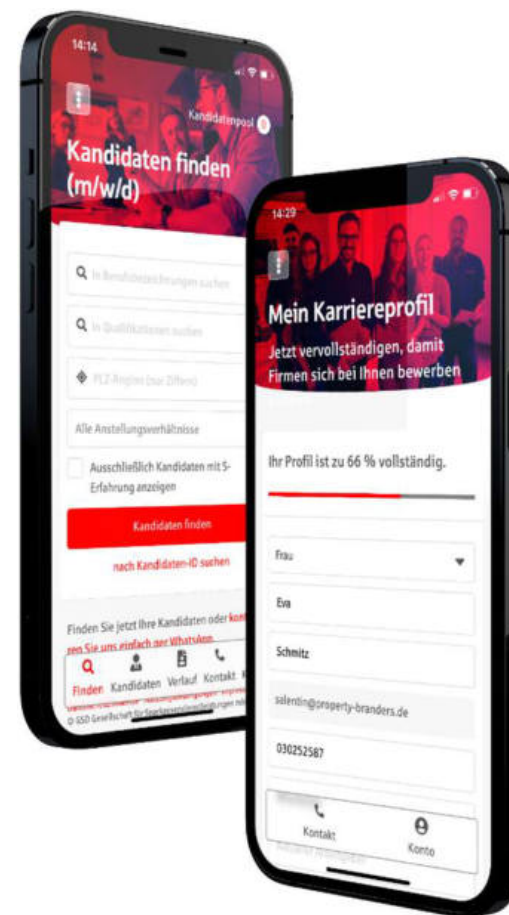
14:14

Kandidatenpost

Kandidaten finden (m/w/d)

In Berufsbezeichnungen suchen

In Qualifikationen suchen

PLZ-Region (zur Ziffern)

Alle Anstellungsverhältnisse

Ausschließlich Kandidaten mit S-Erfahrung anzeigen

Kandidaten finden

nach Kandidaten-ID suchen

Finden Sie jetzt Ihre Kandidaten oder kon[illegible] ren Sie uns einfach per Whatsapp.

Finden Kandidaten Verlauf Kontakt

© SGD Gesellschaft für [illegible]

14:29

Mein Karriereprofil

Jetzt vervollständigen, damit Firmen sich bei Ihnen bewerben

Ihr Profil ist zu 66 % vollständig.

Frau

Eva

Schmitz

salentin@property-branders.de

030252587

Kontakt Konto